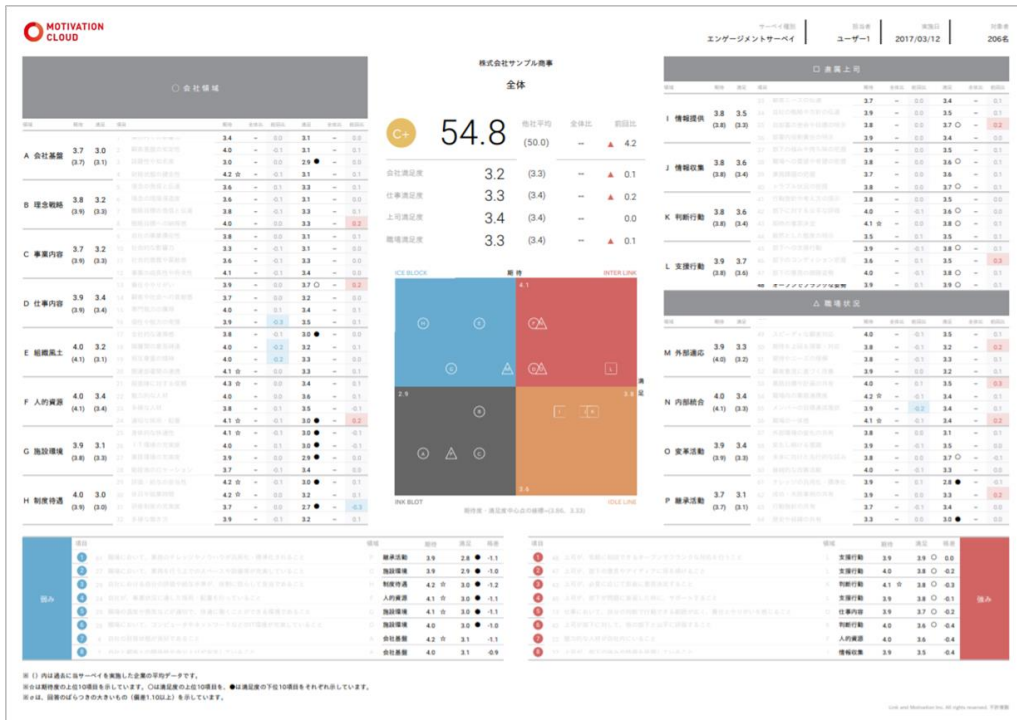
MOTIVATION CLOUD

| サーベイ種別 | 回答者 | 実施日 | 対象者 |
|---|---|---|---|
| エンゲージメントサーベイ | ユーザー1 | 2017/03/12 | 206名 |

株式会社サンプル商事

全体

C+ 54.8

| | | 他社平均 | 全体比 | 前回比 |
|---|---|---|---|---|
| | 54.8 | (50.0) | -- | ▲ 4.2 |
| 会社満足度 | 3.2 | (3.3) | -- | ▲ 0.1 |
| 仕事満足度 | 3.3 | (3.4) | -- | ▲ 0.2 |
| 上司満足度 | 3.4 | (3.4) | -- | 0.0 |
| 職場満足度 | 3.3 | (3.4) | -- | ▲ 0.1 |

○ 会社領域

| 領域 | 期待 | 満足 |
|---|---|---|
| A 会社基盤 | 3.7 (3.7) | 3.0 (3.1) |
| B 理念戦略 | 3.8 (3.9) | 3.2 (3.3) |
| C 事業内容 | 3.7 (3.9) | 3.2 (3.3) |
| D 仕事内容 | 3.9 (3.9) | 3.4 (3.4) |
| E 組織風土 | 4.0 (4.1) | 3.2 (3.1) |
| F 人的資源 | 4.0 (4.1) | 3.4 (3.4) |
| G 施設環境 | 3.9 (3.8) | 3.1 (3.0) |
| H 制度待遇 | 4.0 (3.9) | 3.0 (3.0) |

□ 直属上司

| 領域 | 期待 | 満足 |
|---|---|---|
| I 情報提供 | 3.8 (3.8) | 3.5 (3.3) |
| J 情報収集 | 3.8 (3.8) | 3.6 (3.4) |
| K 判断行動 | 3.8 (3.8) | 3.6 (3.4) |
| L 支援行動 | 3.9 (3.8) | 3.7 (3.6) |

△ 職場状況

| 領域 | 期待 | 満足 |
|---|---|---|
| M 外部適応 | 3.9 (4.0) | 3.3 (3.2) |
| N 内部統合 | 4.0 (4.1) | 3.4 (3.3) |
| O 変革活動 | 3.9 (3.9) | 3.4 (3.4) |
| P 継承活動 | 3.7 (3.7) | 3.1 (3.1) |

期待
ICE BLOCK
INTER LINK
INK BLOT
IDLE LINK
満足
4.1
2.9
3.7
3.6
期待度・満足度中心点の座標=(3.86, 3.33)

弱み

| 領域 | 期待 | 満足 | |
|---|---|---|---|
| 継承活動 | 3.9 | 2.8 ● | -1.1 |
| 施設環境 | 3.9 | 2.9 ● | -1.0 |
| 制度待遇 | 4.2 ☆ | 3.0 ● | -1.2 |
| 人的資源 | 4.1 ☆ | 3.0 ● | -1.1 |
| 施設環境 | 4.1 ☆ | 3.0 ● | -1.1 |
| 施設環境 | 4.0 | 3.0 ● | -1.0 |
| 会社基盤 | 4.2 ☆ | 3.1 | -1.1 |
| 会社基盤 | 4.0 | 3.1 | -0.9 |

強み

| 領域 | 期待 | 満足 | |
|---|---|---|---|
| 支援行動 | 3.9 | 3.9 ○ | 0.0 |
| 支援行動 | 4.0 | 3.8 ○ | -0.2 |
| 判断行動 | 4.1 ☆ | 3.8 ○ | -0.3 |
| 支援行動 | 3.9 | 3.8 ○ | -0.1 |
| 仕事内容 | 3.9 | 3.7 ○ | -0.2 |
| 判断行動 | 4.0 | 3.6 ○ | -0.4 |
| 人的資源 | 4.0 | 3.6 | -0.4 |
| 情報収集 | 3.9 | 3.5 | -0.4 |

※（）内は過去に当サーベイを実施した企業の平均データです。
※☆は期待度の上位10項目を示しています。○は満足度の上位10項目を、●は満足度の下位10項目をそれぞれ示しています。
※σは、回答のばらつきの大きいもの（偏差1.10以上）を示しています。

Link and Motivation Inc. All rights reserved. 不許複製